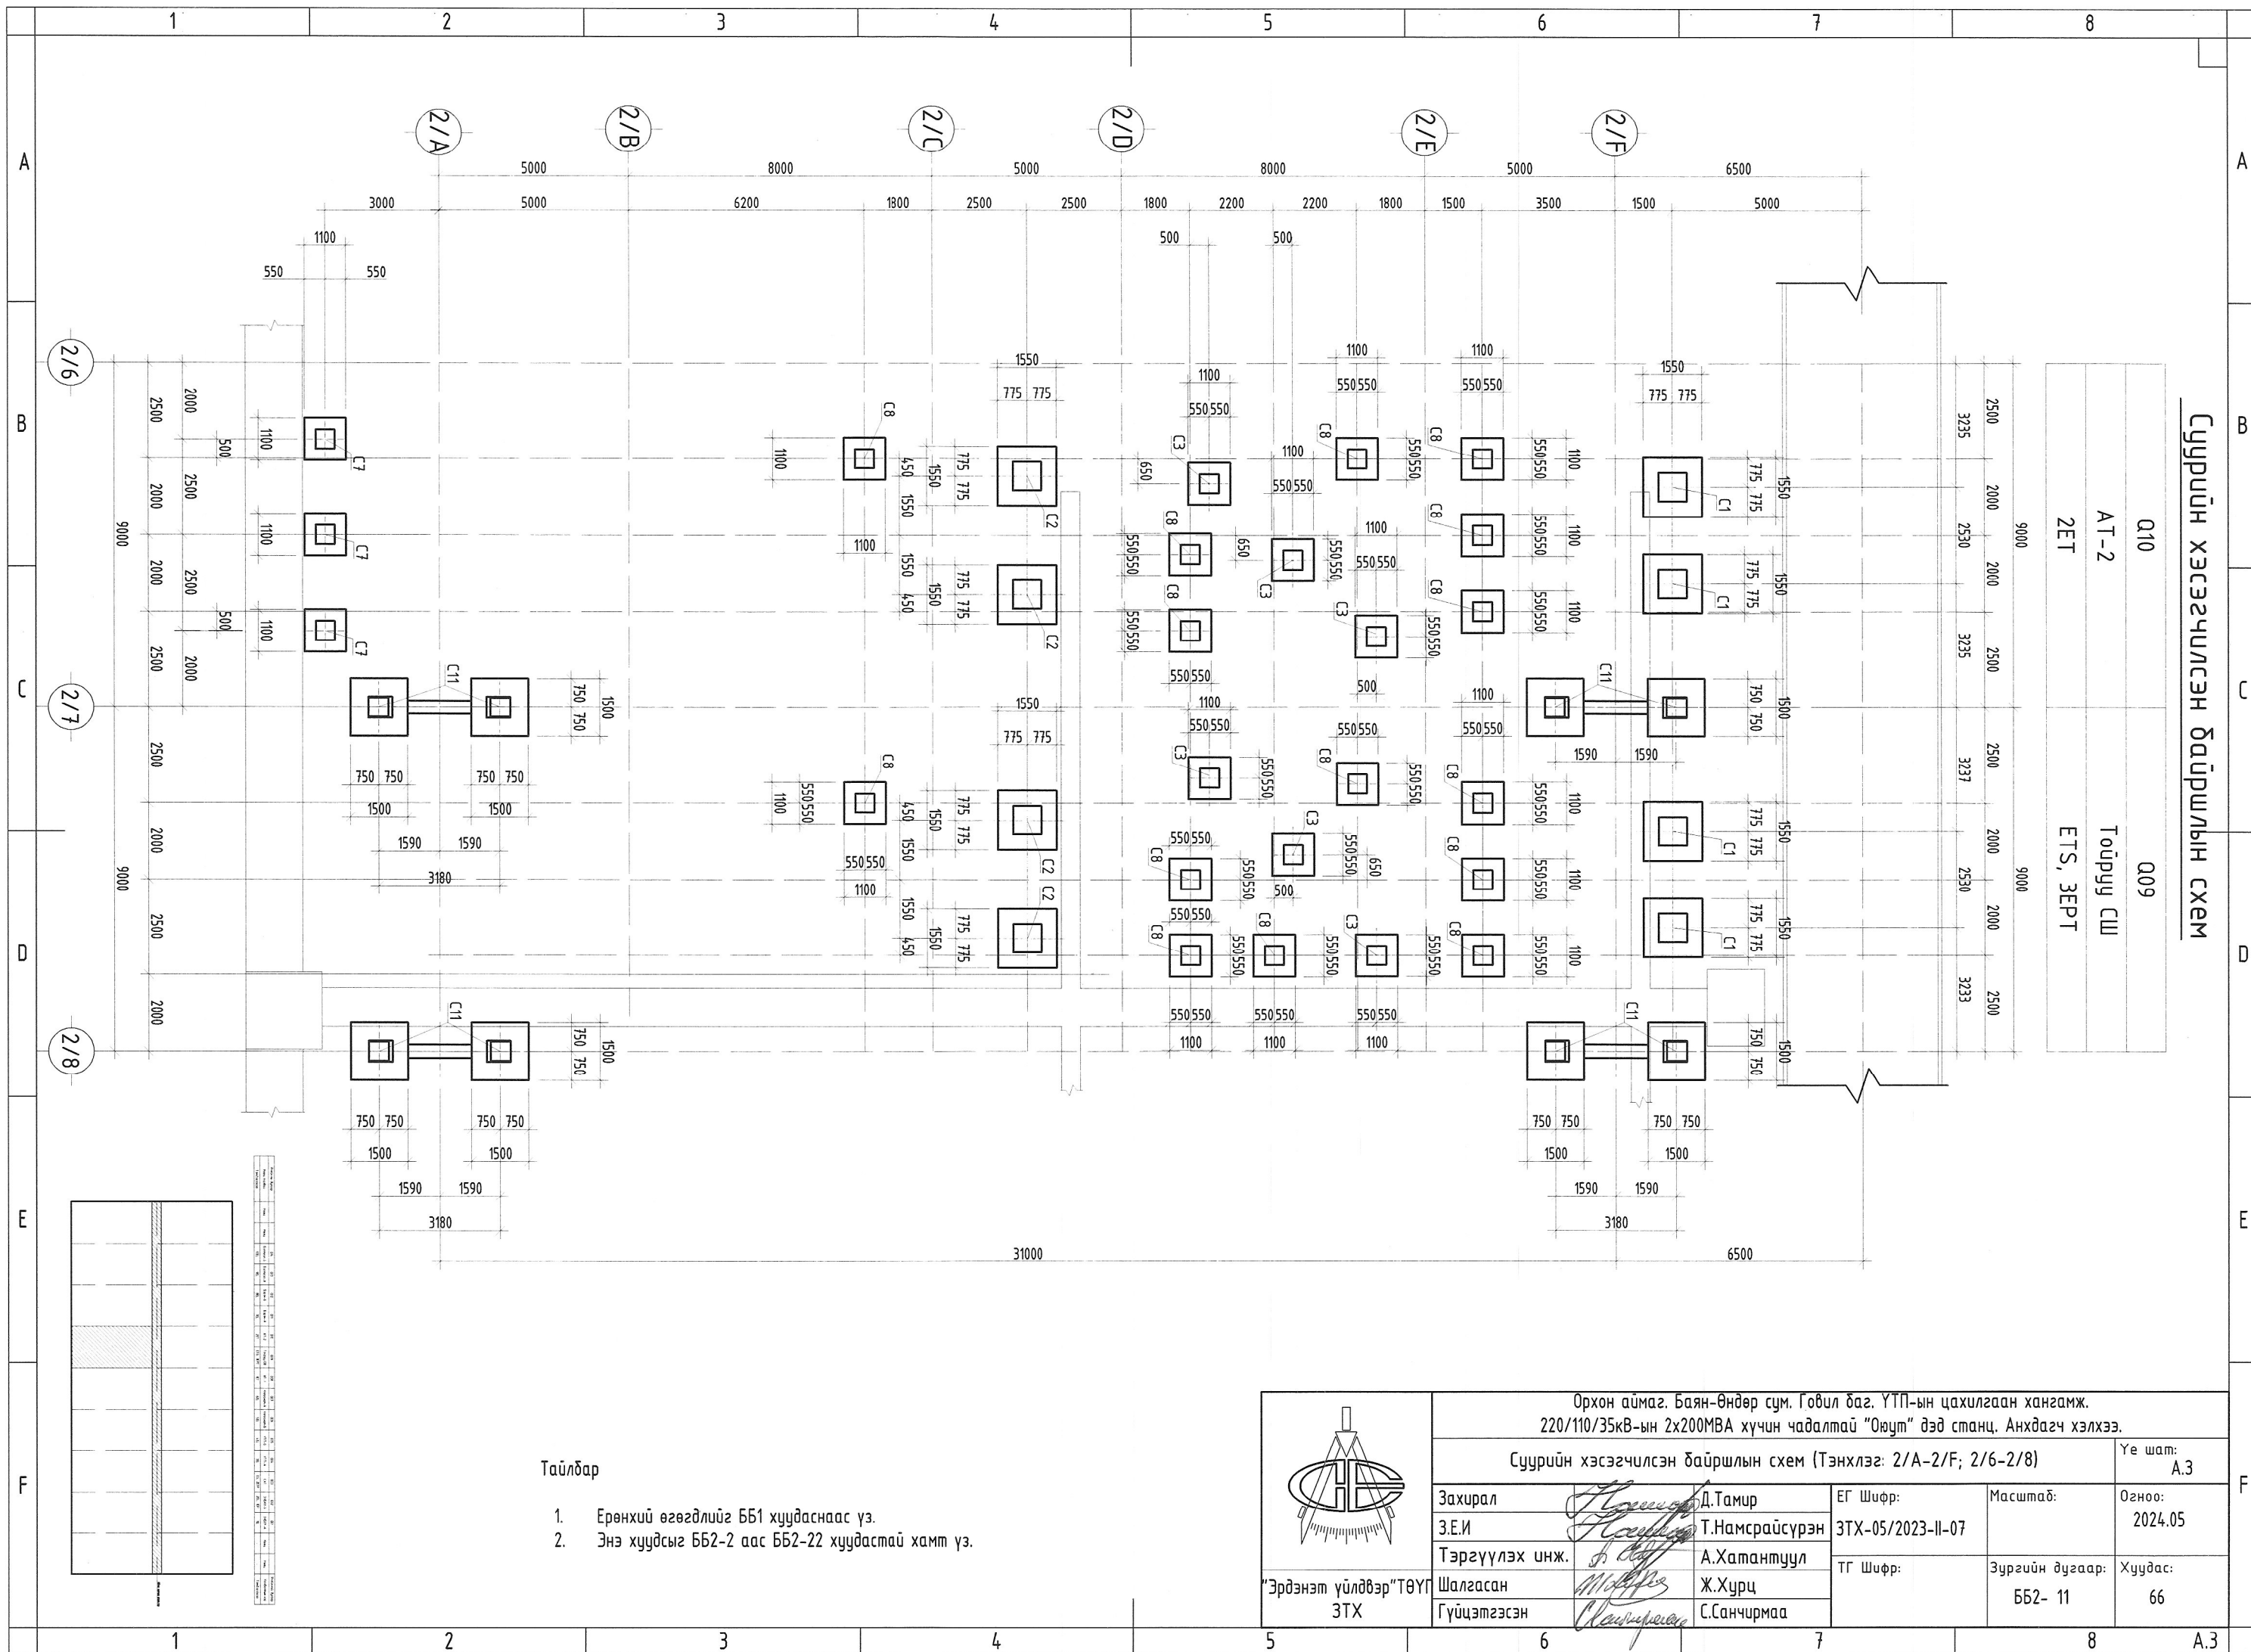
1 2 3 4 5 6 7 8

A B C D E F

2/A 2/B 2/C 2/D 2/E 2/F

5000 8000 5000 8000 5000 6500

3000 5000 6200 1800 2500 2500 1800 2200 2200 1800 1500 3500 1500 5000

1100 550 550 500 500

2/6 2/7 2/8

C1 C2 C3 C7 C8 C11

31000 6500

Суурийн хэсэгчилсэн байршлын схем

Q10
AT-2
2ET

Q09
Тойргу СШ
ETS, ЗЕРТ

Тайлбар

1. Ерөнхий өгөгдлийг ББ1 хуудаснаас үз.
2. Энэ хуудсыг ББ2-2 аас ББ2-22 хуудастай хамт үз.

Орхон аймаг. Баян-Өндөр сум. Говил баг. УТП-ын цахилгаан хангамж.
220/110/35кВ-ын 2х200МВА хүчин чадалтай "Оюут" дэд станц. Анхдагч хэлхээ.

| Суурийн хэсэгчилсэн байршлын схем (Тэнхлэг: 2/А-2/F; 2/6-2/8) | | | | | Үе шат: А.3 |
|---|---|---|---|---|---|
| Захирал | | Д.Тамир | ЕГ Шифр: | Масштаб: | Огноо: |
| З.Е.И | | Т.Намсрайсүрэн | ЗТХ-05/2023-II-07 | | 2024.05 |
| Тэргүүлэх инж. | | А.Хатантуул | ТГ Шифр: | Зургийн дугаар: | Хуудас: |
| Шалгасан | | Ж.Хурц | | ББ2- 11 | 66 |
| Гүйцэтгэсэн | | С.Санчирмаа | | | |

"Эрдэнэт үйлдвэр"ТӨҮГ ЗТХ

А.3